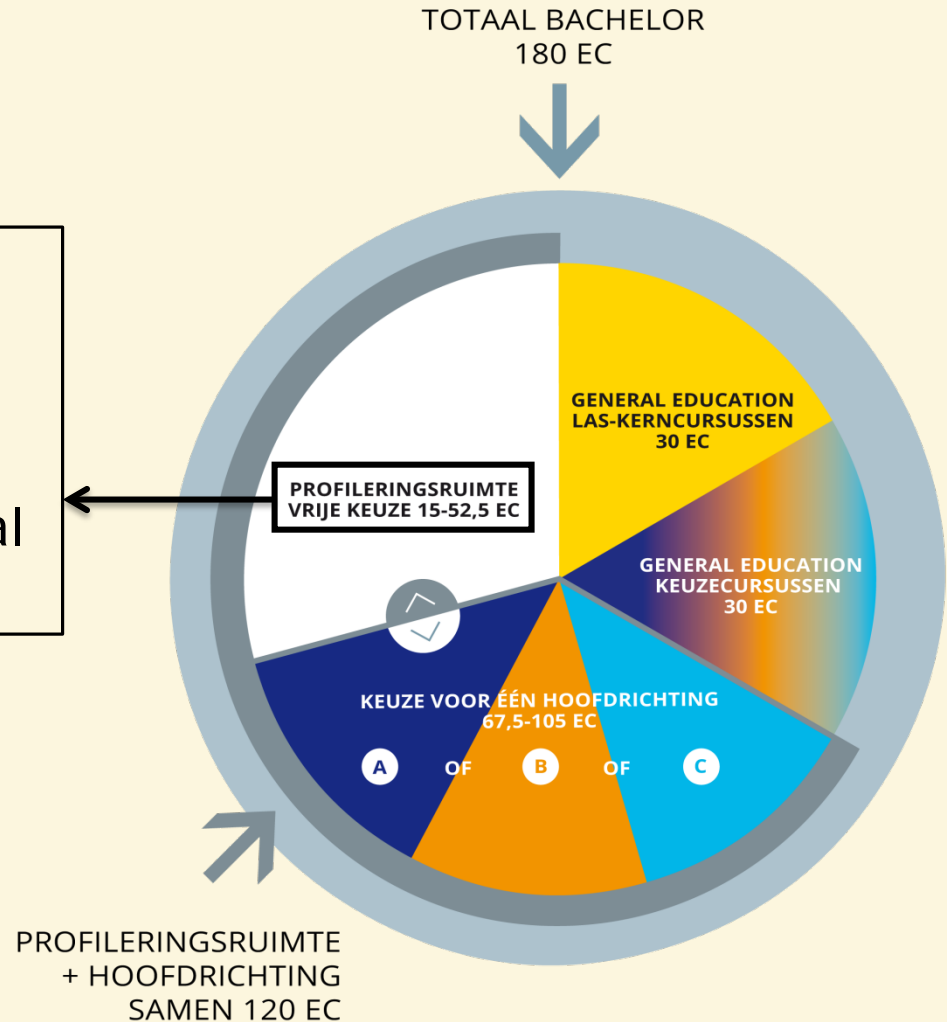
TOTAAL BACHELOR
180 EC

al

GENERAL EDUCATION
LAS-KERNCURSUSSEN
30 EC

PROFILERINGSRUIMTE
VRIJE KEUZE 15-52,5 EC

GENERAL EDUCATION
KEUZECURSUSSEN
30 EC

KEUZE VOOR ÉÉN HOOFDRICHTING
67,5-105 EC

A OF B OF C

PROFILERINGSRUIMTE
+ HOOFDRICHTING
SAMEN 120 EC